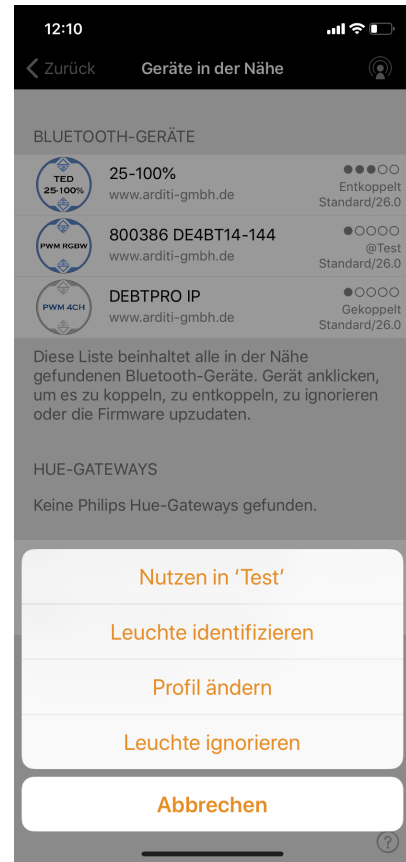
12:10

Zurück Geräte in der Nähe

BLUETOOTH-GERÄTE

TED 25-100%
25-100%
www.arditi-gmbh.de
Entkoppelt
Standard/26.0

PWM RGBW
800386 DE4BT14-144
www.arditi-gmbh.de
@Test
Standard/26.0

PWM 4CH
DEBTPRO IP
www.arditi-gmbh.de
Gekoppelt
Standard/26.0

Diese Liste beinhaltet alle in der Nähe gefundenen Bluetooth-Geräte. Gerät anklicken, um es zu koppeln, zu entkoppeln, zu ignorieren oder die Firmware upzudaten.

HUE-GATEWAYS

Keine Philips Hue-Gateways gefunden.

Nutzen in 'Test'

Leuchte identifizieren

Profil ändern

Leuchte ignorieren

Abbrechen

?